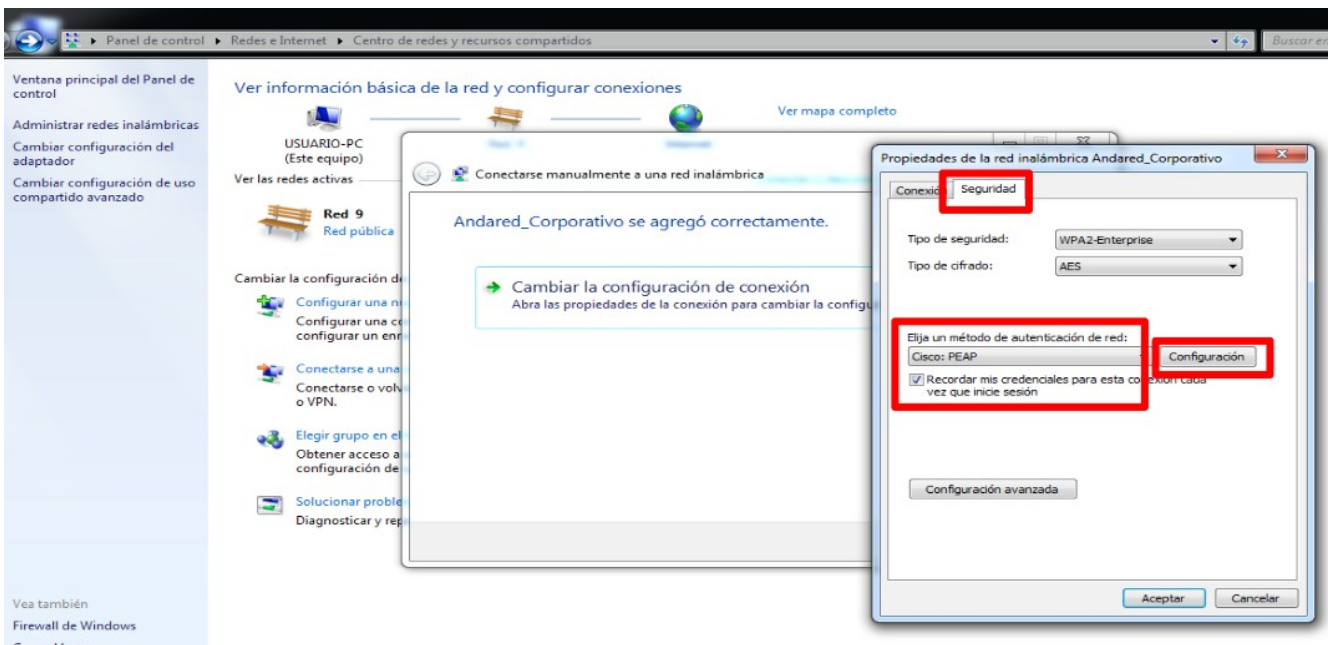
Panel de control ▸ Redes e Internet ▸ Centro de redes y recursos compartidos

Buscar en

Ventana principal del Panel de control

Administrar redes inalámbricas

Cambiar configuración del adaptador

Cambiar configuración de uso compartido avanzado

Ver información básica de la red y configurar conexiones

Ver mapa completo

USUARIO-PC
(Este equipo)

Ver las redes activas

Red 9
Red pública

Cambiar la configuración d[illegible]

Configurar una n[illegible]
Configurar una c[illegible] configurar un enr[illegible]

Conectarse a una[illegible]
Conectarse o volv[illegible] o VPN.

Elegir grupo en el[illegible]
Obtener acceso a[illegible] configuración de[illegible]

Solucionar proble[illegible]
Diagnosticar y rep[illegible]

Vea también

Firewall de Windows

Conectarse manualmente a una red inalámbrica

Andared_Corporativo se agregó correctamente.

→ Cambiar la configuración de conexión
Abra las propiedades de la conexión para cambiar la configu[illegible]

Propiedades de la red inalámbrica Andared_Corporativo

Conexió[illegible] Seguridad

Tipo de seguridad: WPA2-Enterprise

Tipo de cifrado: AES

Elija un método de autenticación de red:

Cisco: PEAP

Configuración

☑ Recordar mis credenciales para esta conexión cada vez que inicie sesión

Configuración avanzada

Aceptar Cancelar